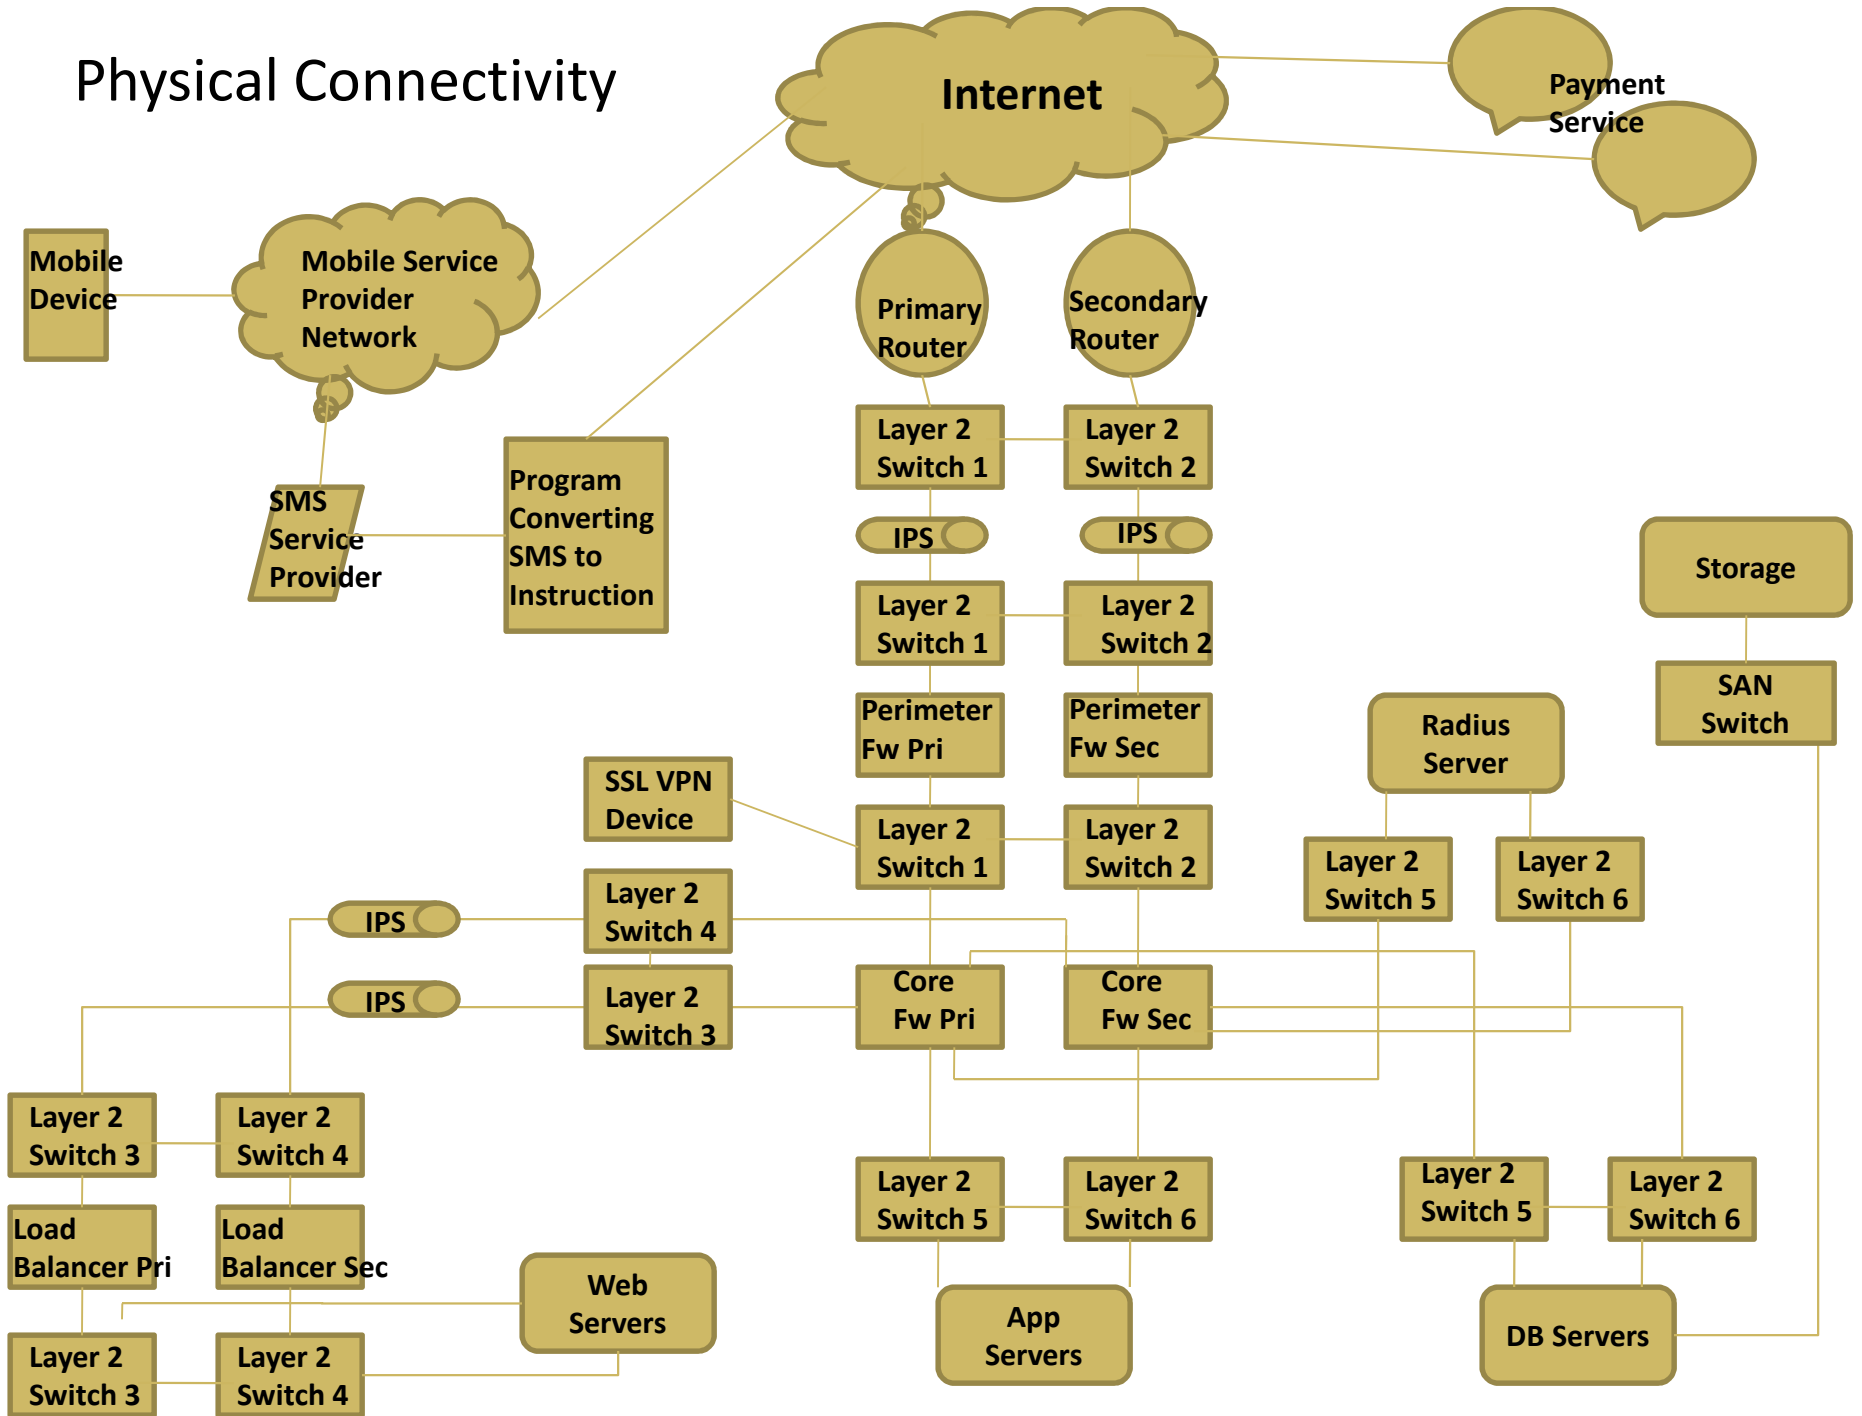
Physical Connectivity

Internet

Payment Service

Mobile Device

Mobile Service Provider Network

Primary Router

Secondary Router

SMS Service Provider

Program Converting SMS to Instruction

Layer 2 Switch 1

Layer 2 Switch 2

IPS

IPS

Layer 2 Switch 1

Layer 2 Switch 2

Storage

Perimeter Fw Pri

Perimeter Fw Sec

SAN Switch

Radius Server

SSL VPN Device

Layer 2 Switch 1

Layer 2 Switch 2

Layer 2 Switch 5

Layer 2 Switch 6

IPS

Layer 2 Switch 4

IPS

Layer 2 Switch 3

Core Fw Pri

Core Fw Sec

Layer 2 Switch 3

Layer 2 Switch 4

Load Balancer Pri

Load Balancer Sec

Layer 2 Switch 5

Layer 2 Switch 6

Layer 2 Switch 5

Layer 2 Switch 6

Web Servers

App Servers

DB Servers

Layer 2 Switch 3

Layer 2 Switch 4